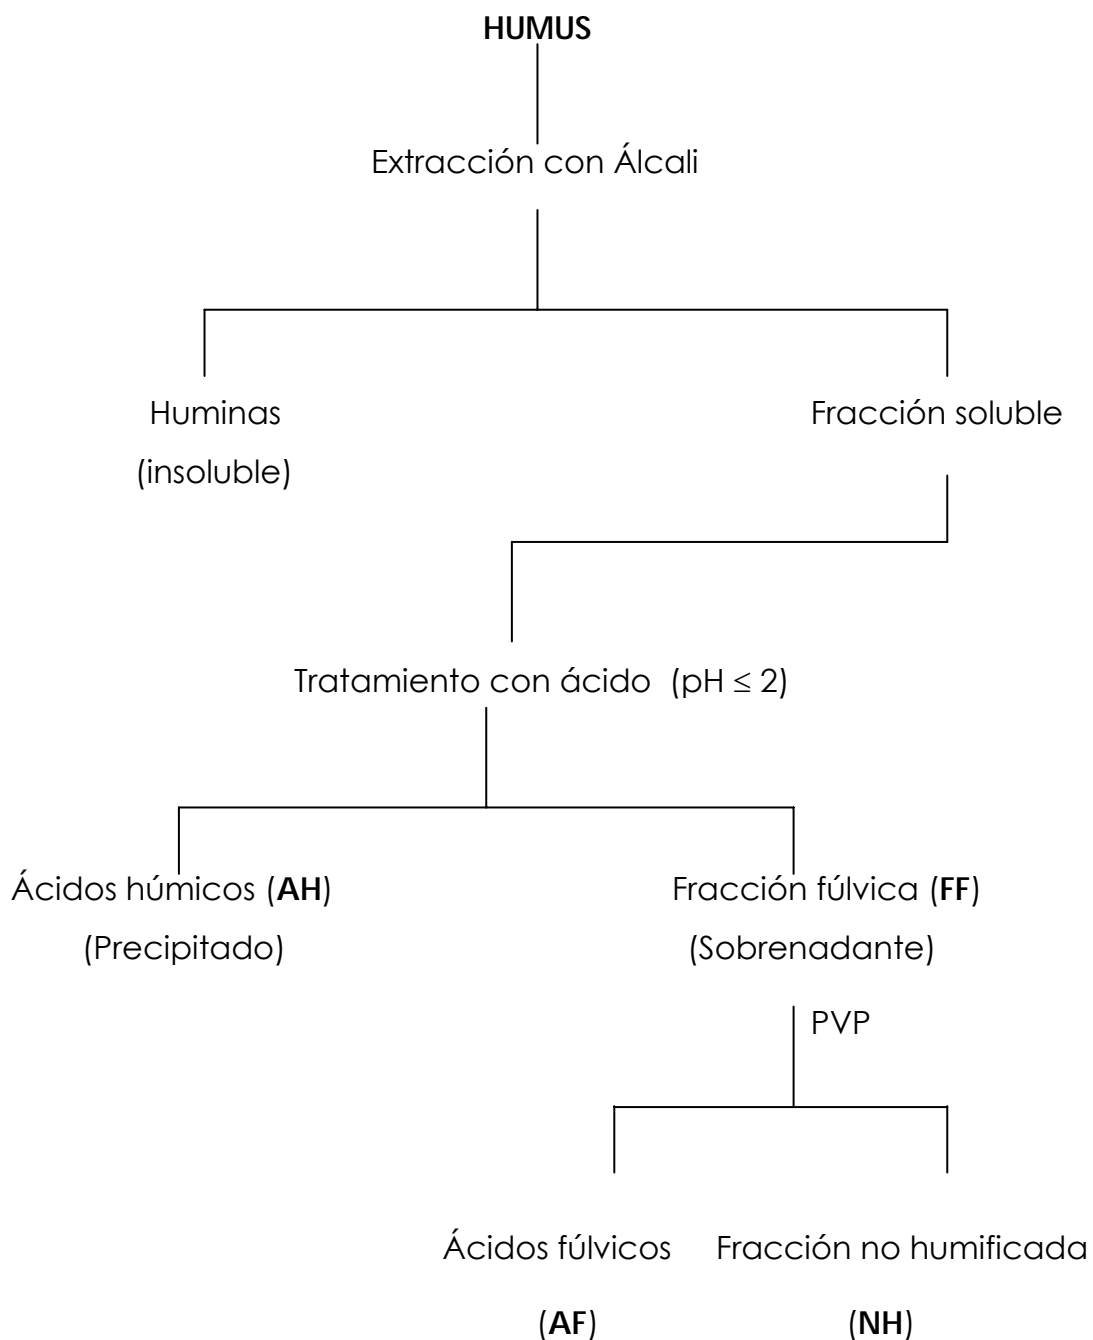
HUMUS

Extracción con Álcali

Huminas
(insoluble)

Fracción soluble

Tratamiento con ácido (pH $\leq 2$)

Ácidos húmicos (AH)
(Precipitado)

Fracción fúlvica (FF)
(Sobrenadante)

PVP

Ácidos fúlvicos
(AF)

Fracción no humificada
(NH)